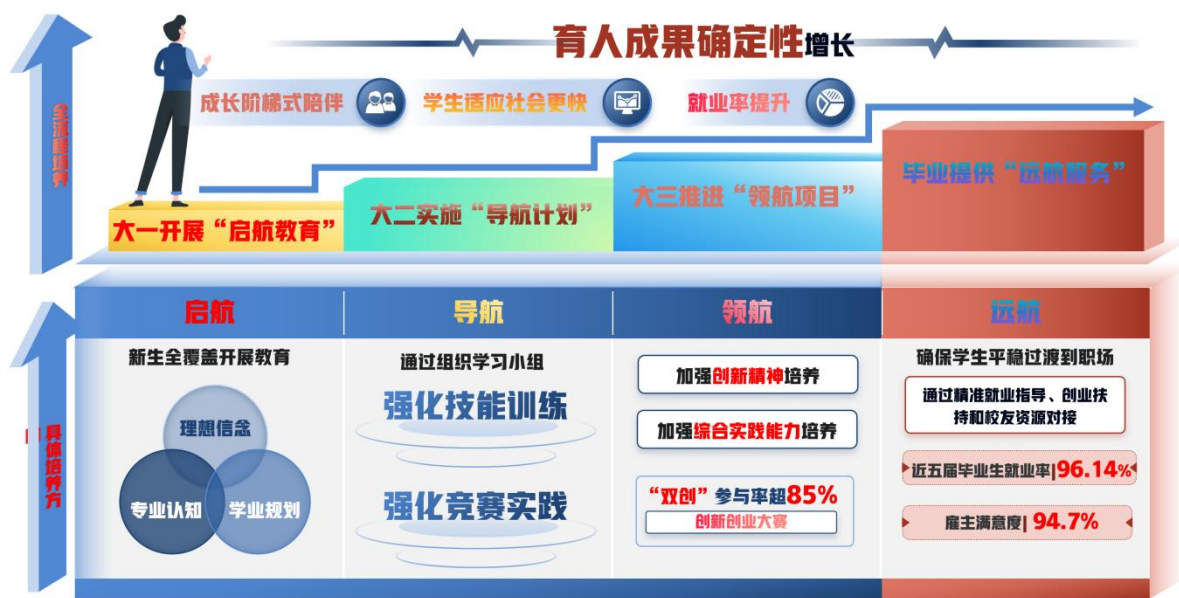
育人成果确定性增长

全流程培养

成长阶梯式陪伴

学生适应社会更快

就业率提升

大一开展“启航教育”

大二实施“导航计划”

大三推进“领航项目”

毕业提供“远航服务”

具体培养方

启航

新生全覆盖开展教育

理想信念

专业认知

学业规划

导航

通过组织学习小组

强化技能训练

强化竞赛实践

领航

加强创新精神培养

加强综合实践能力培养

“双创”参与率超85%

创新创业大赛

远航

确保学生平稳过渡到职场

通过精准就业指导、创业扶持和校友资源对接

近五届毕业生就业率| 96.14%

雇主满意度| 94.7%